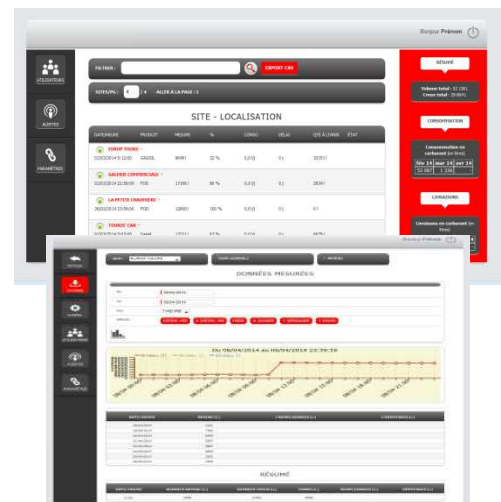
Bonjour Prénom

UTILISATEURS

ALERTES

PARAMÈTRES

FILTRER :

EXPORT CSV

SITES/PG : 1 / 4 ALLER À LA PAGE : 1

SITE - LOCALISATION

| DATE/HEURE | PRODUIT | MESURE | % | CONSO | DÉLAI | QTÉ À LIVRER | ÉTAT |
|---|---|---|---|---|---|---|---|
| EUROP TOURS | | | | | | | |
| 02/03/2014 15:12:00 | GASOIL | 8000 | 32 % | 0,0 | 0 j | 20331 | |
| GALERIE COMMERCIALE | | | | | | | |
| 02/03/2014 22:00:00 | FOD | 17000 | 38 % | 0,0 | 0 j | 28000 | |
| LA PETITE CHAUSSÉE | | | | | | | |
| 26/02/2014 16:00:00 | FOD | 12000 | 100 % | 0,0 | 0 j | 0 | |
| TOMBÉE CAR | | | | | | | |
| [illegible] | Gasoil | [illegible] | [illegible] | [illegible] | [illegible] | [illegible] | |

RÉSUMÉ

Volume total : 51 1361
Creux total : 25 8641

CONSOMMATION

Consommation en carburant (en litres)

| Mer 14 | Mar 14 | Avr 14 |
|---|---|---|
| 52 087 | 1 376 | |

LIVRAISONS

Livraisons en carburant (en litres)

Bonjour Prénom

RETOUR

DONNÉES

SONDES

UTILISATEURS

ALERTES

PARAMÈTRES

DONNÉES MESURÉES

Du 08/04/2014 au 09/04/2014 23:59:59

RÉSUMÉ